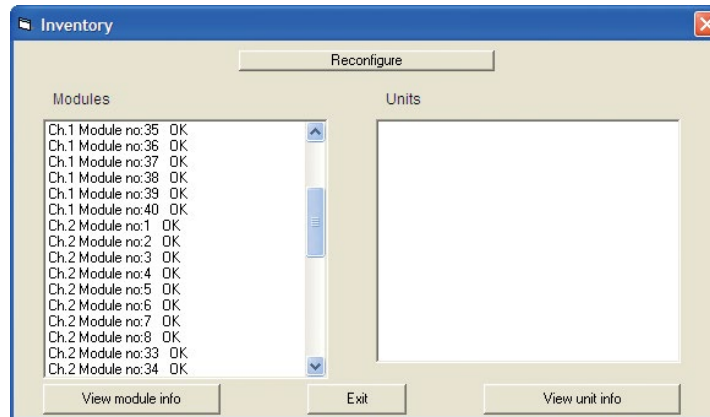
Inventory

Reconfigure

Modules

Units

Ch.1 Module no:35 OK
Ch.1 Module no:36 OK
Ch.1 Module no:37 OK
Ch.1 Module no:38 OK
Ch.1 Module no:39 OK
Ch.1 Module no:40 OK
Ch.2 Module no:1 OK
Ch.2 Module no:2 OK
Ch.2 Module no:3 OK
Ch.2 Module no:4 OK
Ch.2 Module no:5 OK
Ch.2 Module no:6 OK
Ch.2 Module no:7 OK
Ch.2 Module no:8 OK
Ch.2 Module no:33 OK
Ch.2 Module no:34 OK

View module info

Exit

View unit info